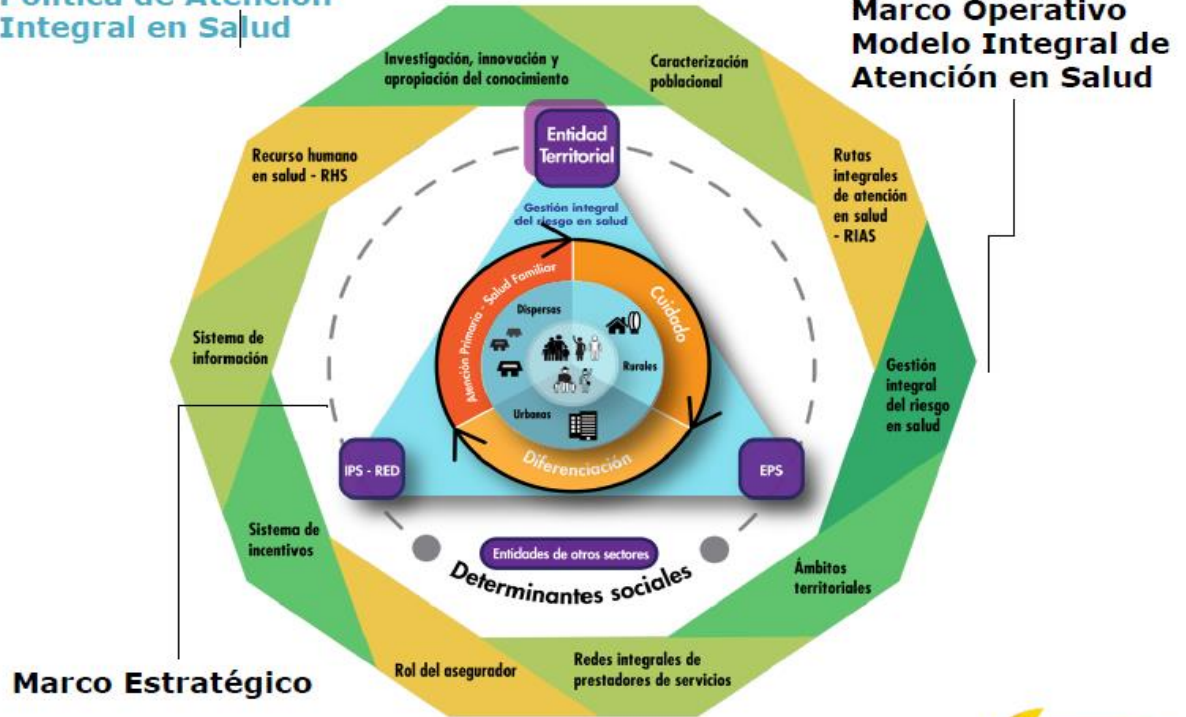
Política de Atención
Integral en Salud

Marco Operativo
Modelo Integral de
Atención en Salud

Investigación, innovación y apropiación del conocimiento

Caracterización poblacional

Rutas integrales de atención en salud - RIAS

Gestión integral del riesgo en salud

Ámbitos territoriales

Redes integrales de prestadores de servicios

Rol del asegurador

Sistema de incentivos

Sistema de información

Recurso humano en salud - RHS

Entidad Territorial

Gestión integral del riesgo en salud

Atención Primaria - Salud Familiar

Cuidado

Diferenciación

Dispersas

Rurales

Urbanas

IPS - RED

EPS

Entidades de otros sectores

Determinantes sociales

Marco Estratégico